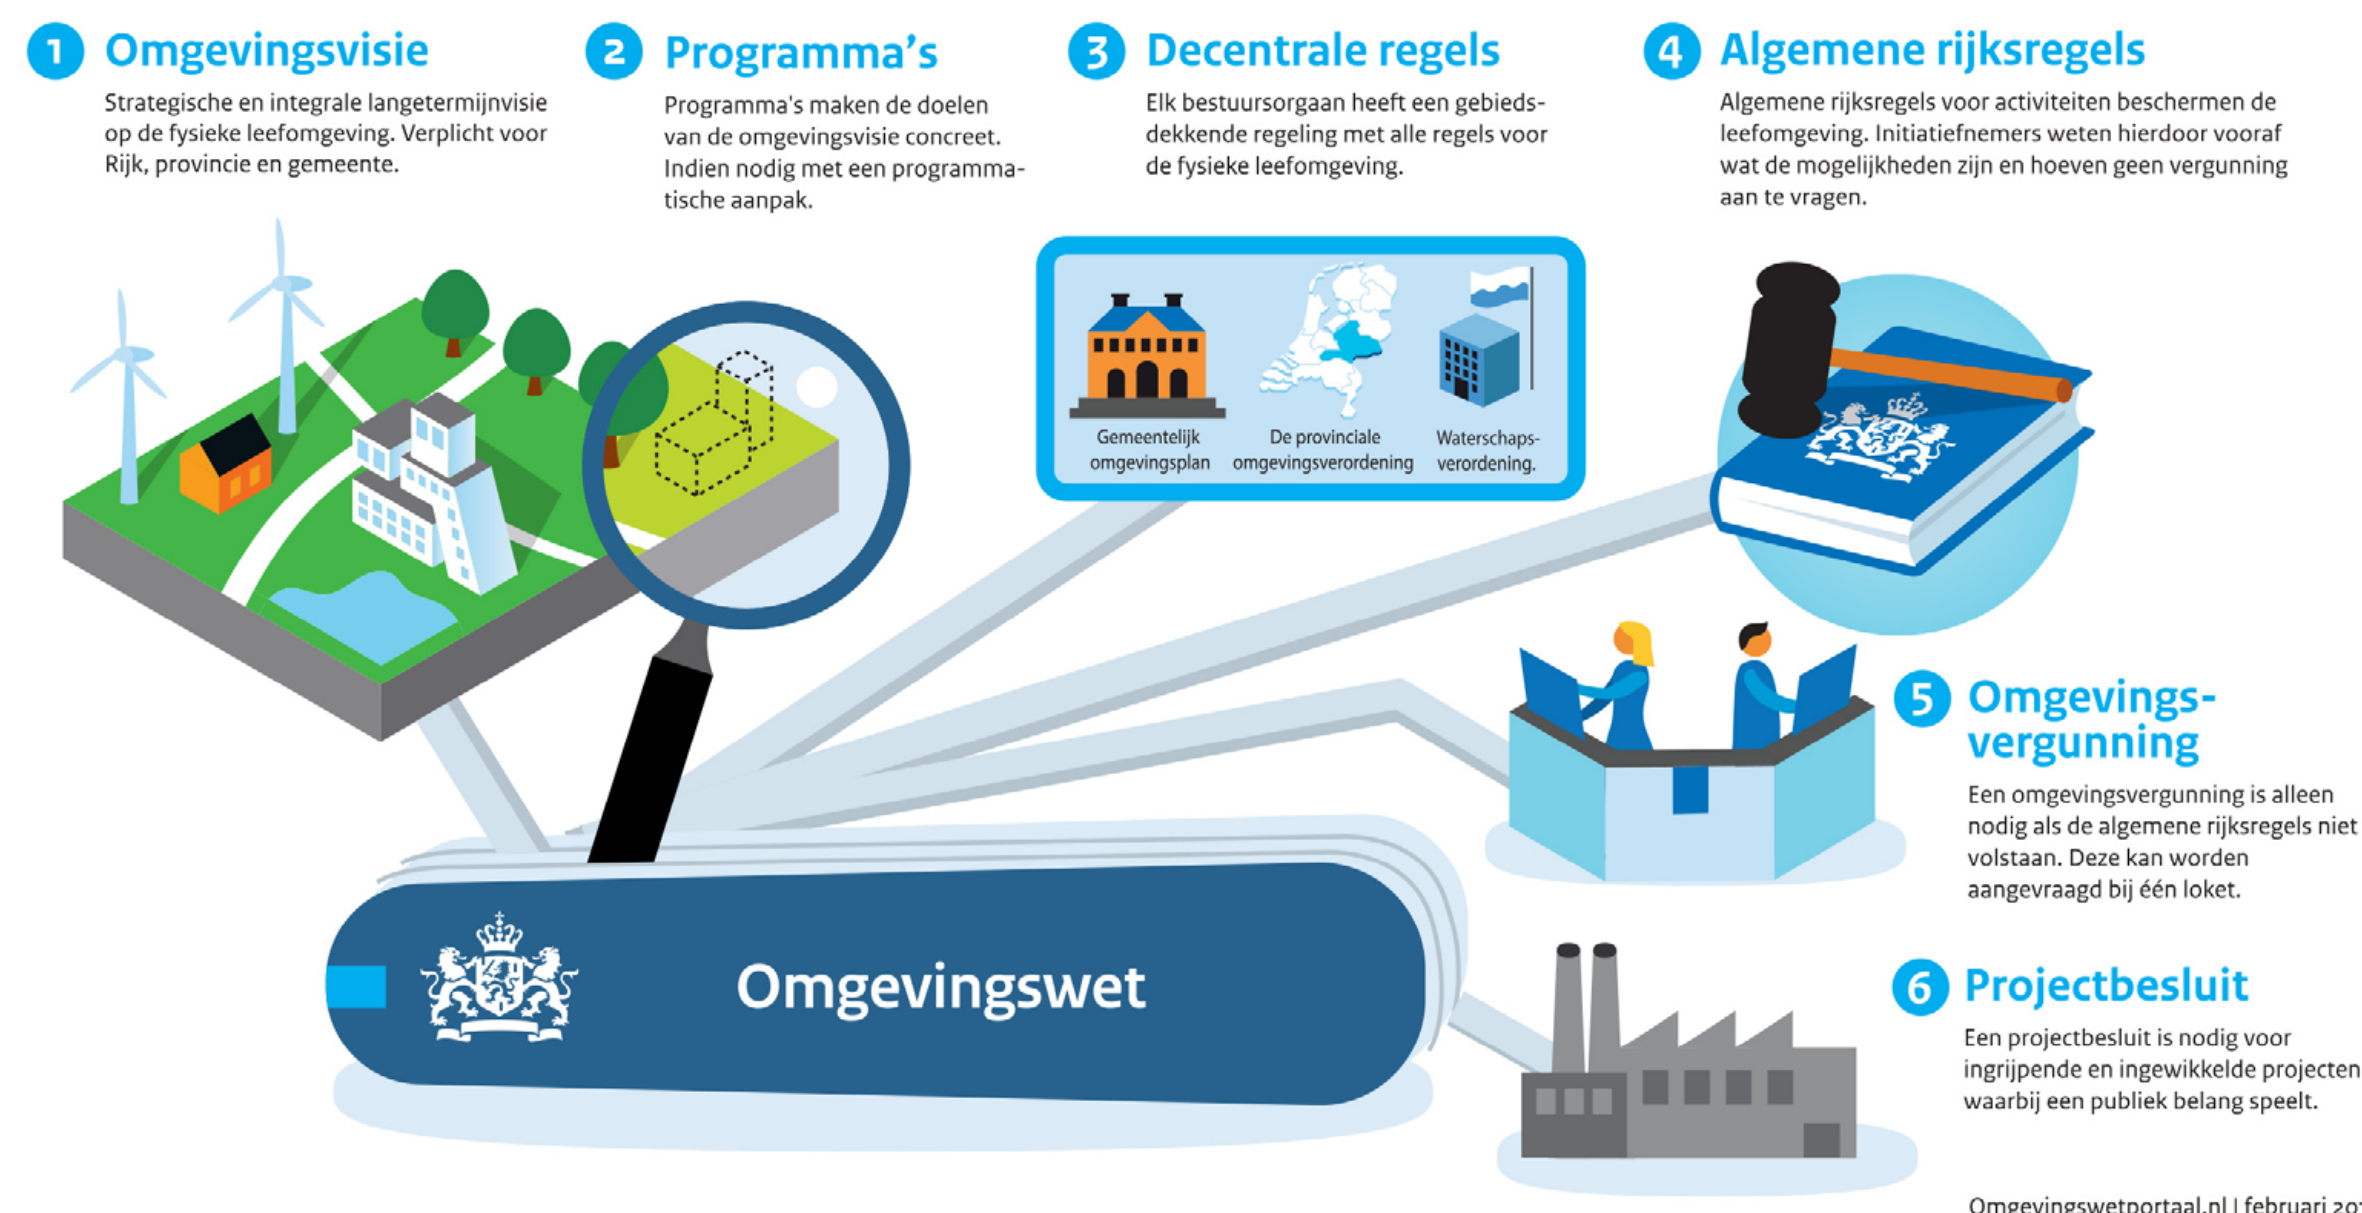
1 Omgevingsvisie

Strategische en integrale langetermijnvisie op de fysieke leefomgeving. Verplicht voor Rijk, provincie en gemeente.

2 Programma's

Programma's maken de doelen van de omgevingsvisie concreet. Indien nodig met een programmatische aanpak.

3 Decentrale regels

Elk bestuursorgaan heeft een gebiedsdekkende regeling met alle regels voor de fysieke leefomgeving.

4 Algemene rijksregels

Algemene rijksregels voor activiteiten beschermen de leefomgeving. Initiatiefnemers weten hierdoor vooraf wat de mogelijkheden zijn en hoeven geen vergunning aan te vragen.

Gemeentelijk omgevingsplan

De provinciale omgevingsverordening

Waterschapsverordening.

5 Omgevingsvergunning

Een omgevingsvergunning is alleen nodig als de algemene rijksregels niet volstaan. Deze kan worden aangevraagd bij één loket.

Omgevingswet

6 Projectbesluit

Een projectbesluit is nodig voor ingrijpende en ingewikkelde projecten waarbij een publiek belang speelt.

Omgevingswetportaal.nl | februari 20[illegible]